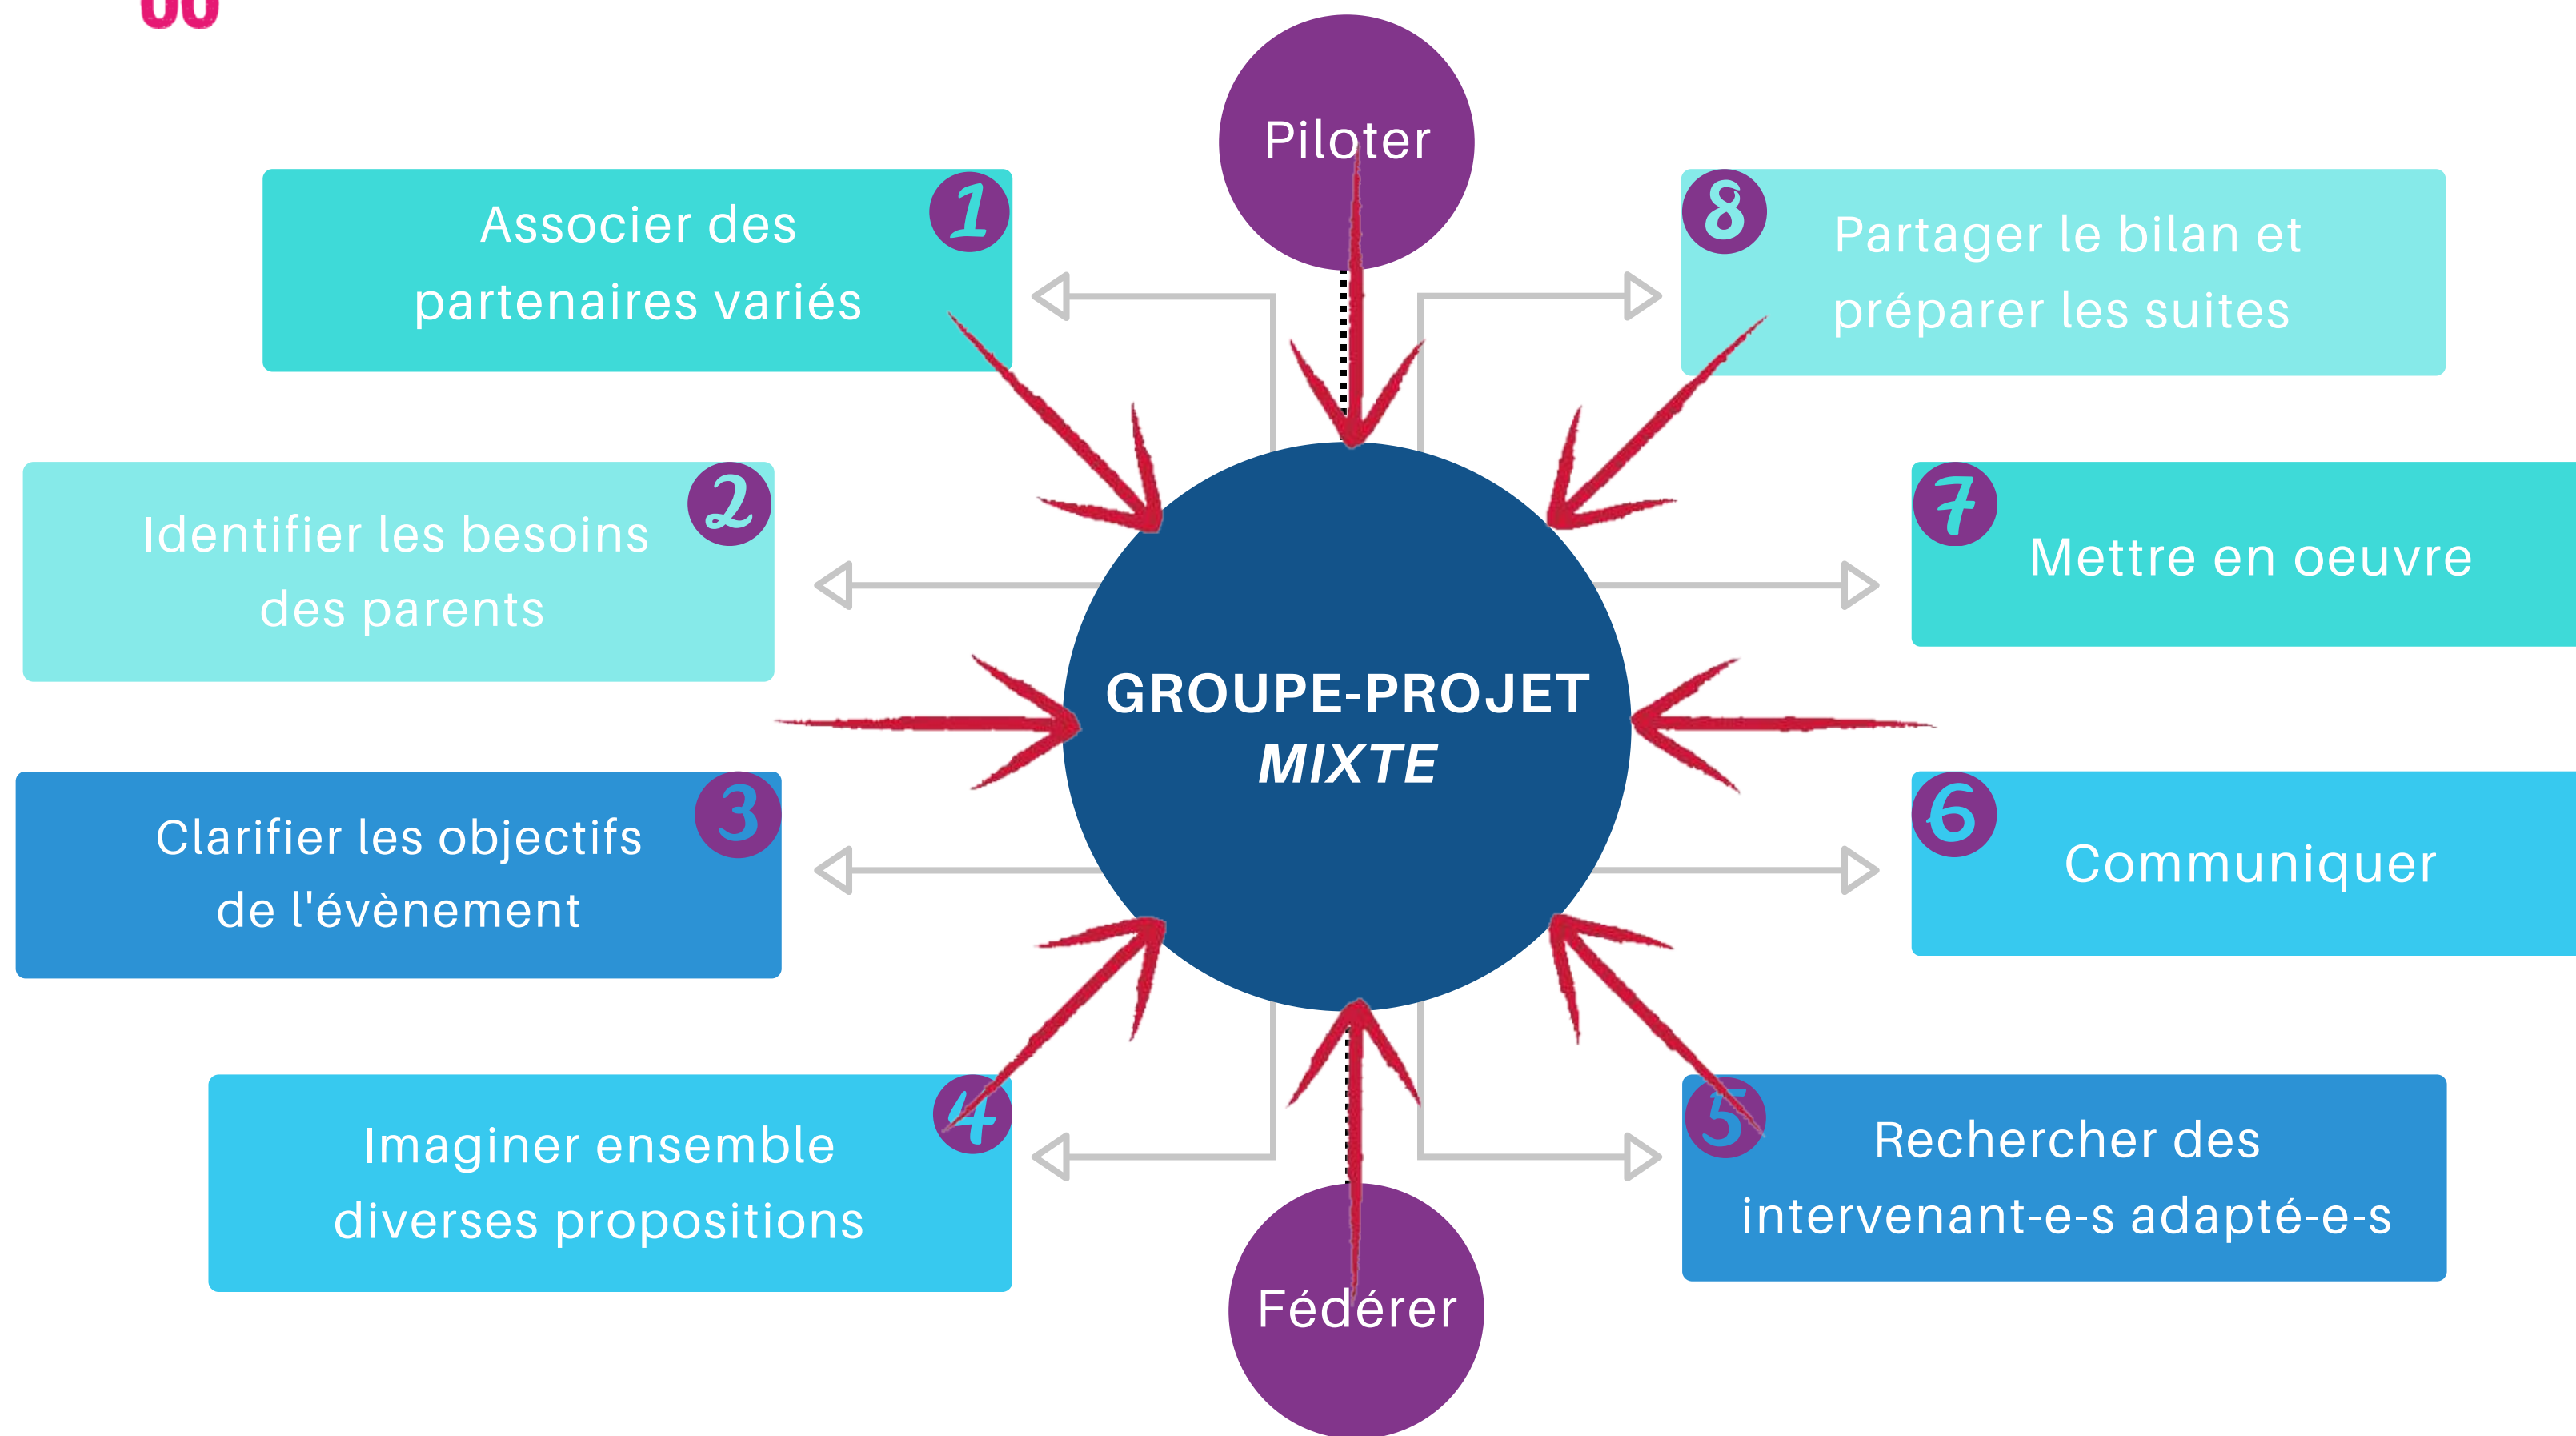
Piloter

1 Associer des partenaires variés

8 Partager le bilan et préparer les suites

2 Identifier les besoins des parents

7 Mettre en oeuvre

GROUPE-PROJET MIXTE

3 Clarifier les objectifs de l'évènement

6 Communiquer

4 Imaginer ensemble diverses propositions

5 Rechercher des intervenant-e-s adapté-e-s

Fédérer